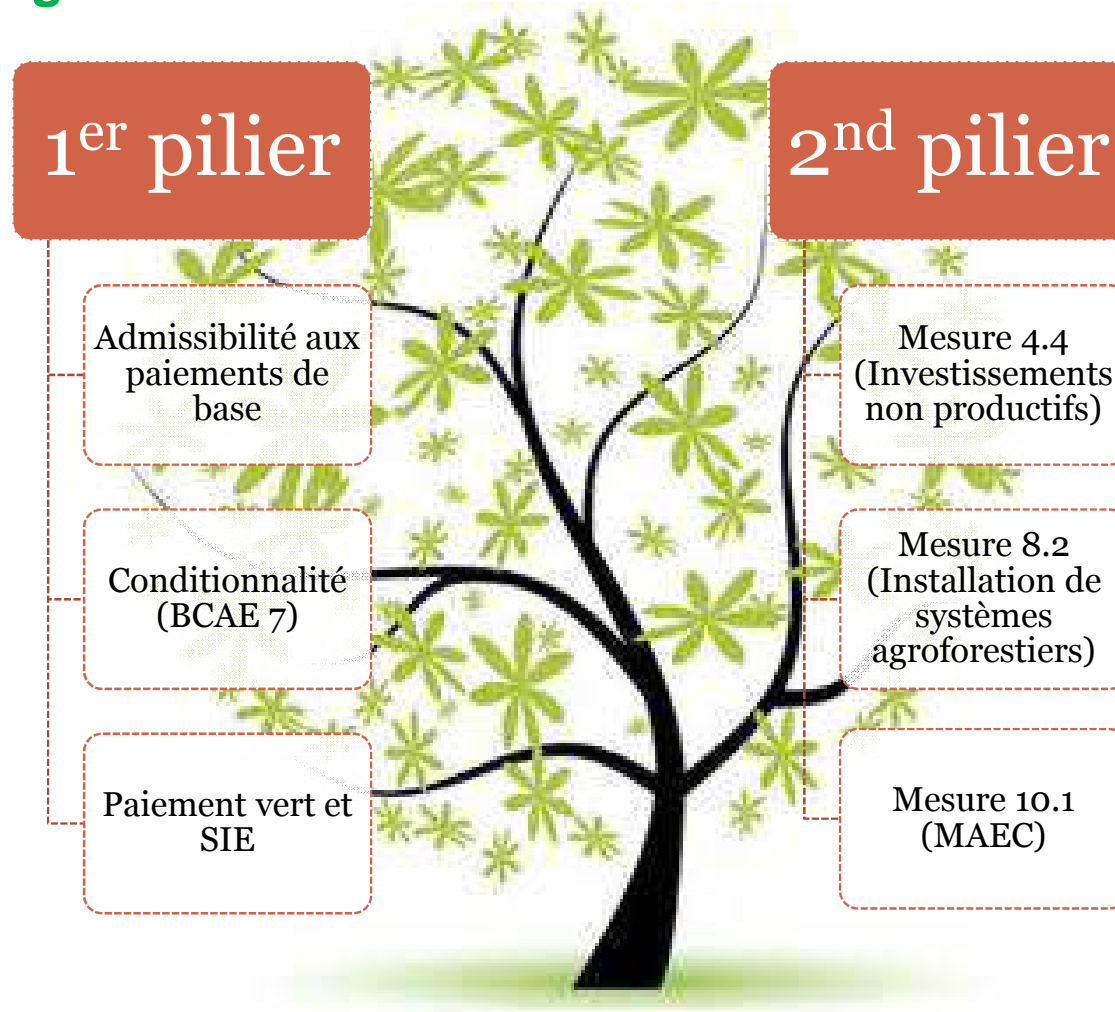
1$^{er}$ pilier

Admissibilité aux paiements de base

Conditionnalité (BCAE 7)

Paiement vert et SIE

2$^{nd}$ pilier

Mesure 4.4 (Investissements non productifs)

Mesure 8.2 (Installation de systèmes agroforestiers)

Mesure 10.1 (MAEC)